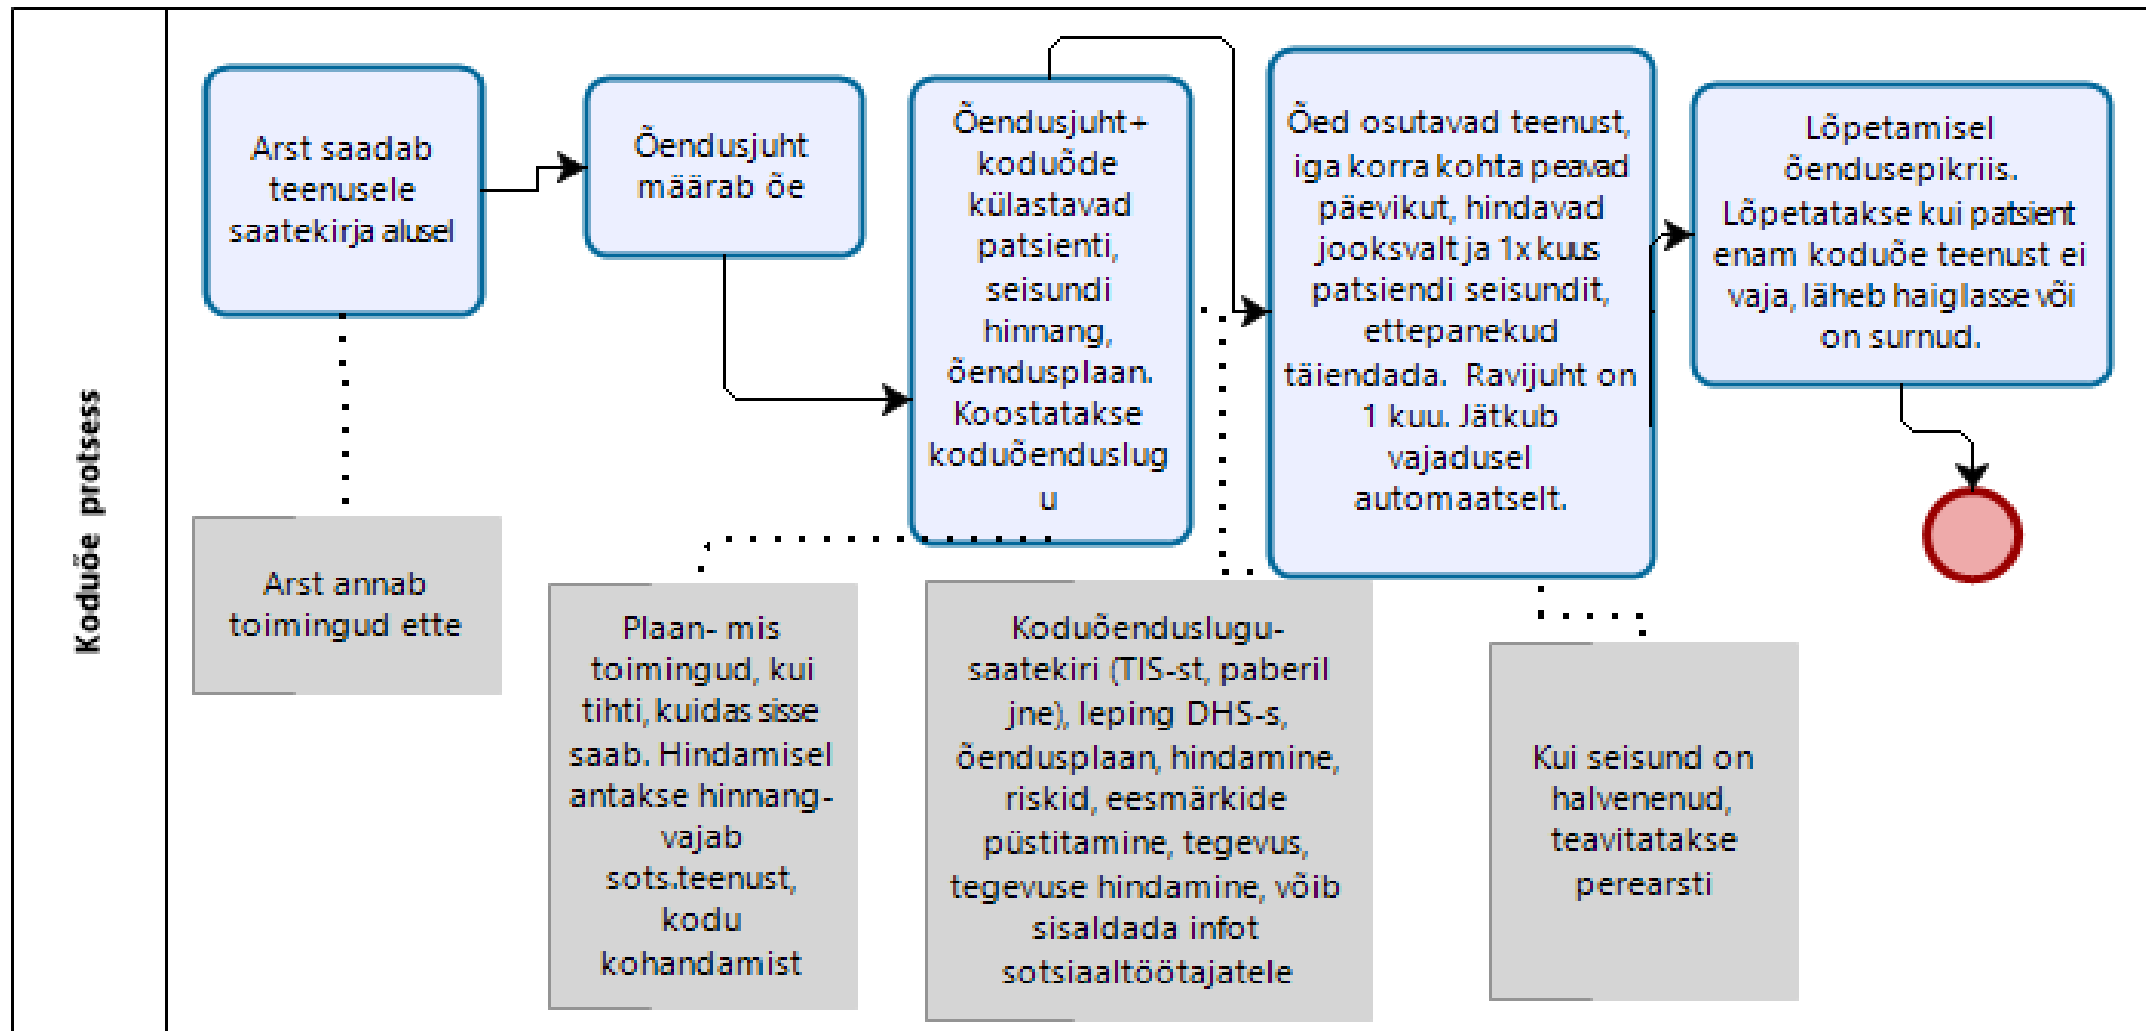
Koduõe protsess

Arst saadab teenusele saatekirja alusel

Õendusjuht määrab õe

Õendusjuht+ koduõde külastavad patsienti, seisundi hinnang, õendusplaan. Koostatakse koduõenduslug u

Õed osutavad teenust, iga korra kohta peavad päevikut, hindavad jooksvalt ja 1x kuus patsiendi seisundit, ettepanekud täiendada. Ravijuht on 1 kuu. Jätkub vajadusel automaatselt.

Lõpetamisel õendusepikriis. Lõpetatakse kui patsient enam koduõe teenust ei vaja, läheb haiglasse või on surnud.

Arst annab toimingud ette

Plaan- mis toimingud, kui tihti, kuidas sisse saab. Hindamisel antakse hinnang- vajab sots.teenust, kodu kohandamist

Koduõenduslugu- saatekiri (TIS-st, paberil jne), leping DHS-s, õendusplaan, hindamine, riskid, eesmärkide püstitamine, tegevus, tegevuse hindamine, võib sisaldada infot sotsiaaltöötajatele

Kui seisund on halvenenud, teavitatakse perearsti